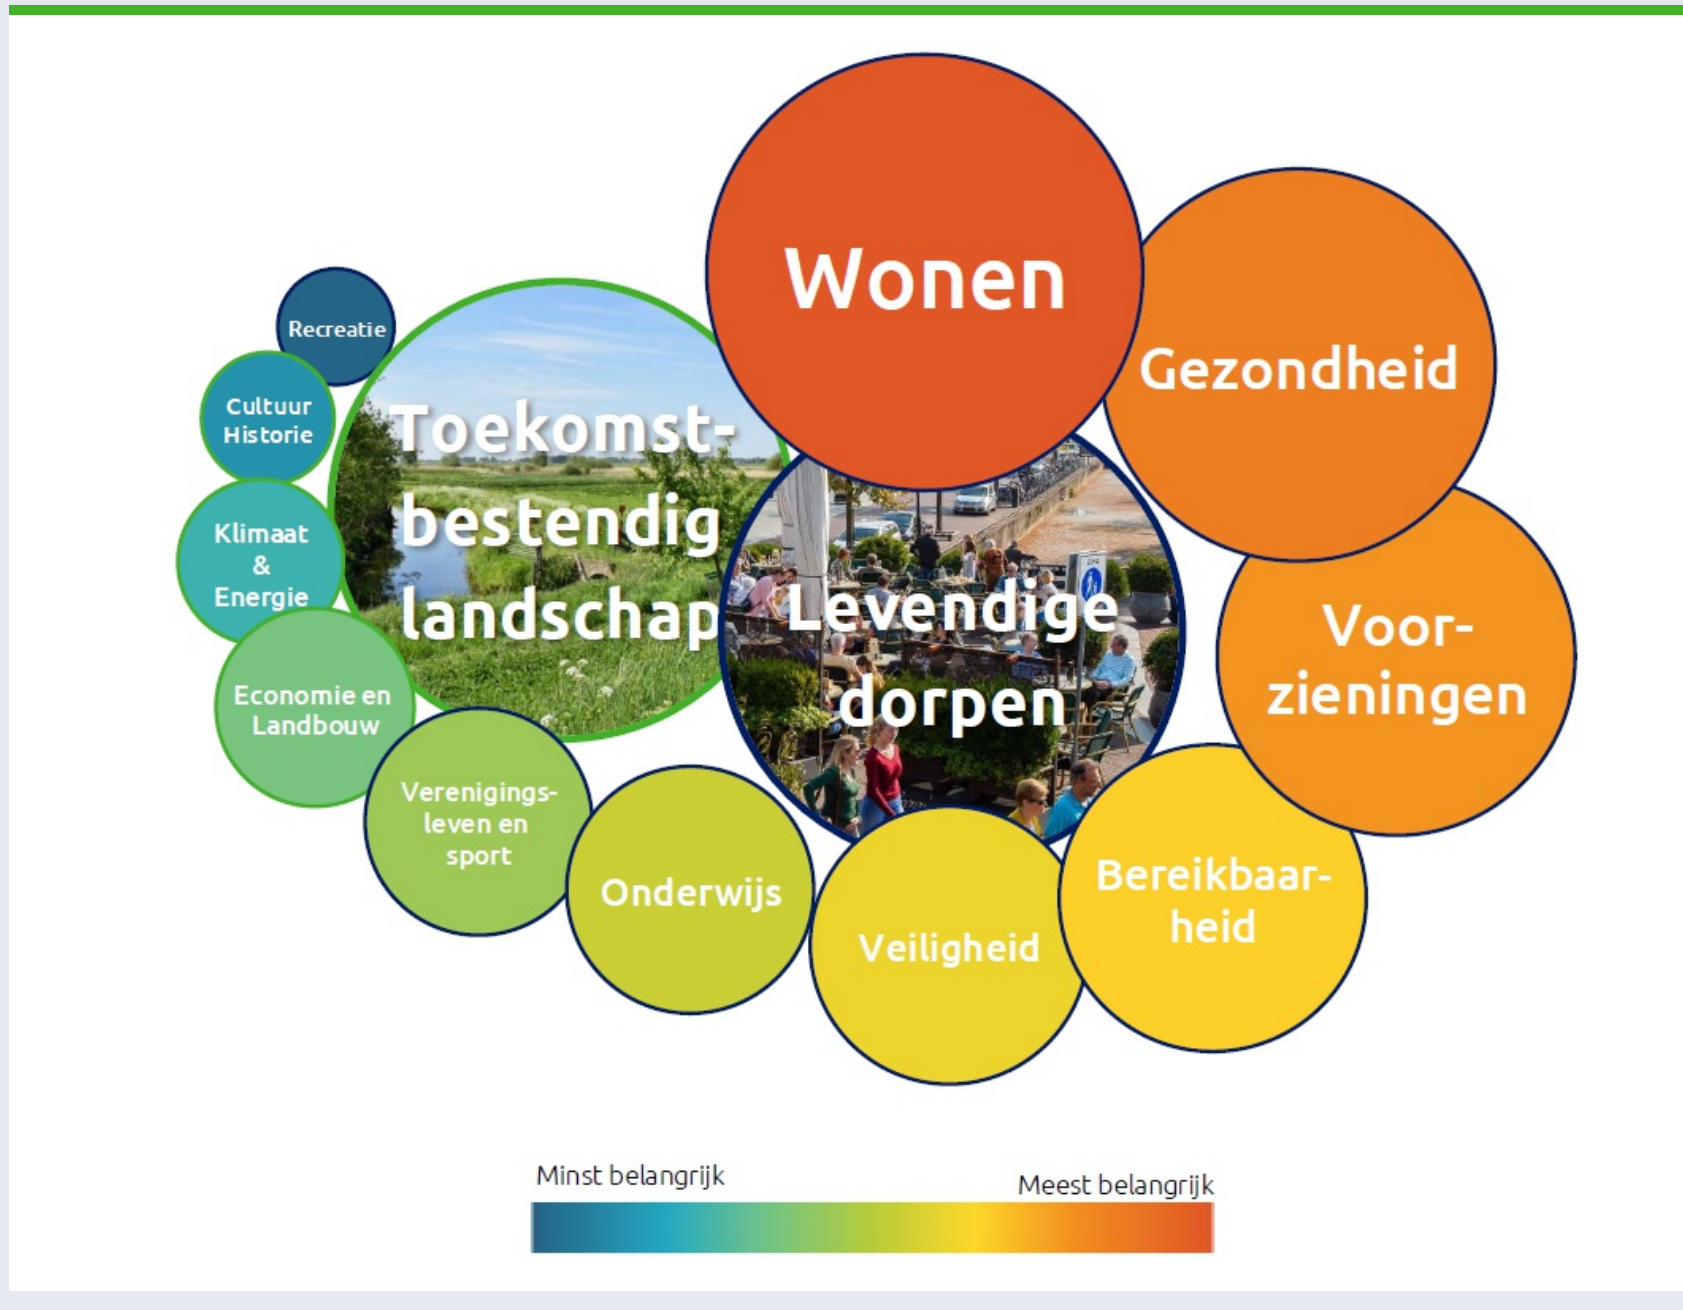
Recreatie

Cultuur Historie

Klimaat & Energie

Economie en Landbouw

Toekomstbestendig landschap

Wonen

Gezondheid

Levendige dorpen

Voorzieningen

Verenigingsleven en sport

Onderwijs

Veiligheid

Bereikbaarheid

Minst belangrijk

Meest belangrijk